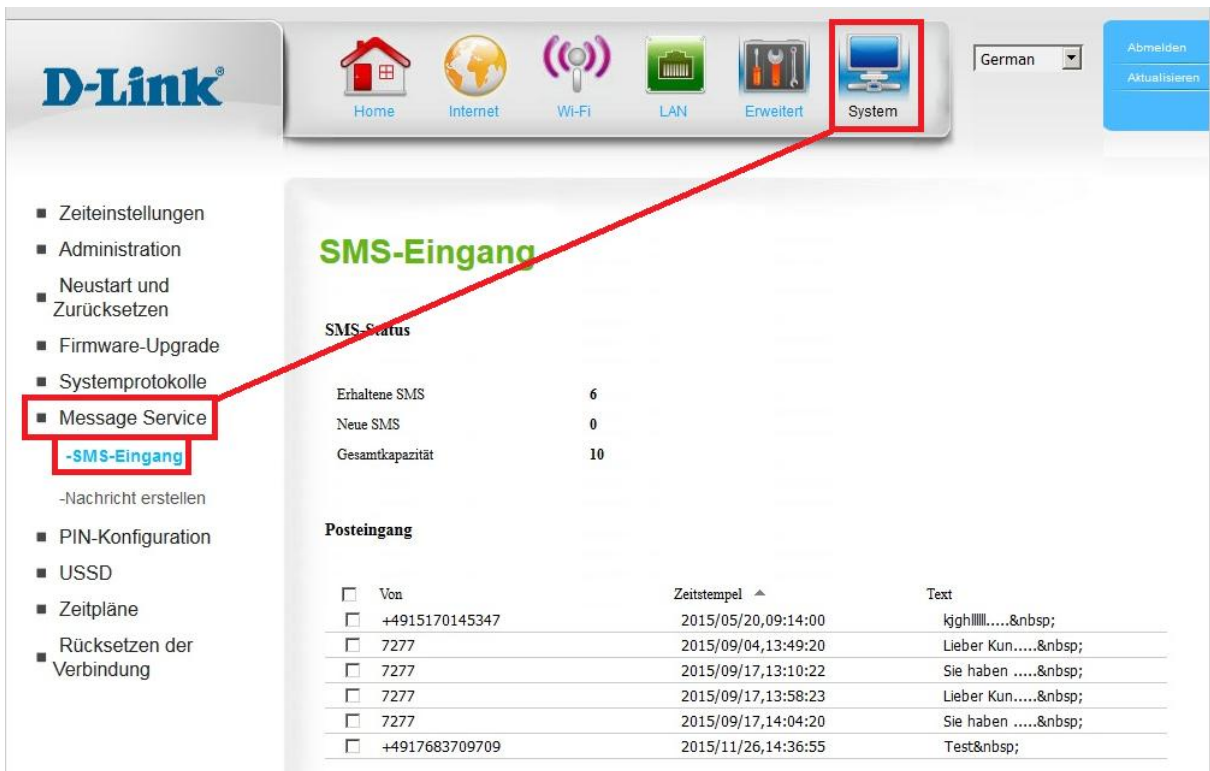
D-Link

Home Internet Wi-Fi LAN Erweitert System

German

Abmelden
Aktualisieren

- Zeiteinstellungen
- Administration
- Neustart und Zurücksetzen
- Firmware-Upgrade
- Systemprotokolle
- Message Service
-SMS-Eingang
-Nachricht erstellen
- PIN-Konfiguration
- USSD
- Zeitpläne
- Rücksetzen der Verbindung

SMS-Eingang

SMS-Status

| | |
|---|---|
| Erhaltene SMS | 6 |
| Neue SMS | 0 |
| Gesamtkapazität | 10 |

Posteingang

| | Von | Zeitstempel | Text |
|---|---|---|---|
| ☐ | +4915170145347 | 2015/05/20,09:14:00 | kjghlllll.....&nbsp; |
| ☐ | 7277 | 2015/09/04,13:49:20 | Lieber Kun.....&nbsp; |
| ☐ | 7277 | 2015/09/17,13:10:22 | Sie haben .....&nbsp; |
| ☐ | 7277 | 2015/09/17,13:58:23 | Lieber Kun.....&nbsp; |
| ☐ | 7277 | 2015/09/17,14:04:20 | Sie haben .....&nbsp; |
| ☐ | +4917683709709 | 2015/11/26,14:36:55 | Test&nbsp; |